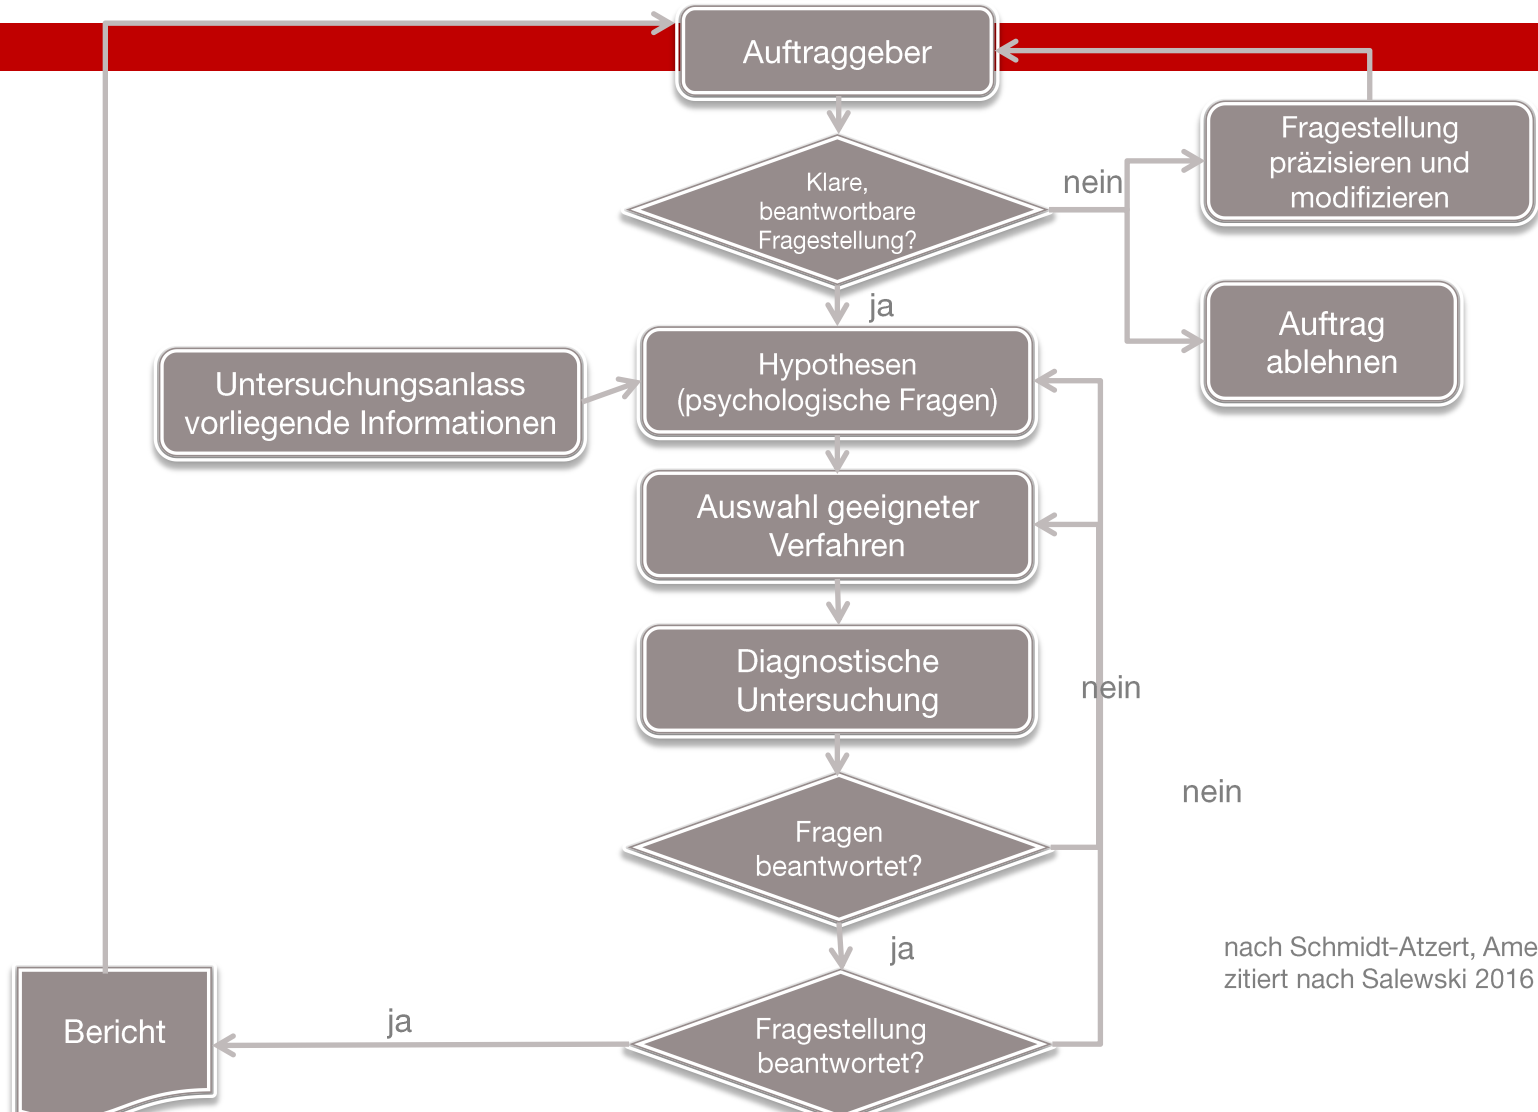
Auftraggeber

Klare, beantwortbare Fragestellung?

nein

Fragestellung präzisieren und modifizieren

Auftrag ablehnen

ja

Untersuchungsanlass vorliegende Informationen

Hypothesen (psychologische Fragen)

Auswahl geeigneter Verfahren

Diagnostische Untersuchung

nein

nein

Fragen beantwortet?

ja

nach Schmidt-Atzert, Ame
zitiert nach Salewski 2016

Bericht

ja

Fragestellung beantwortet?